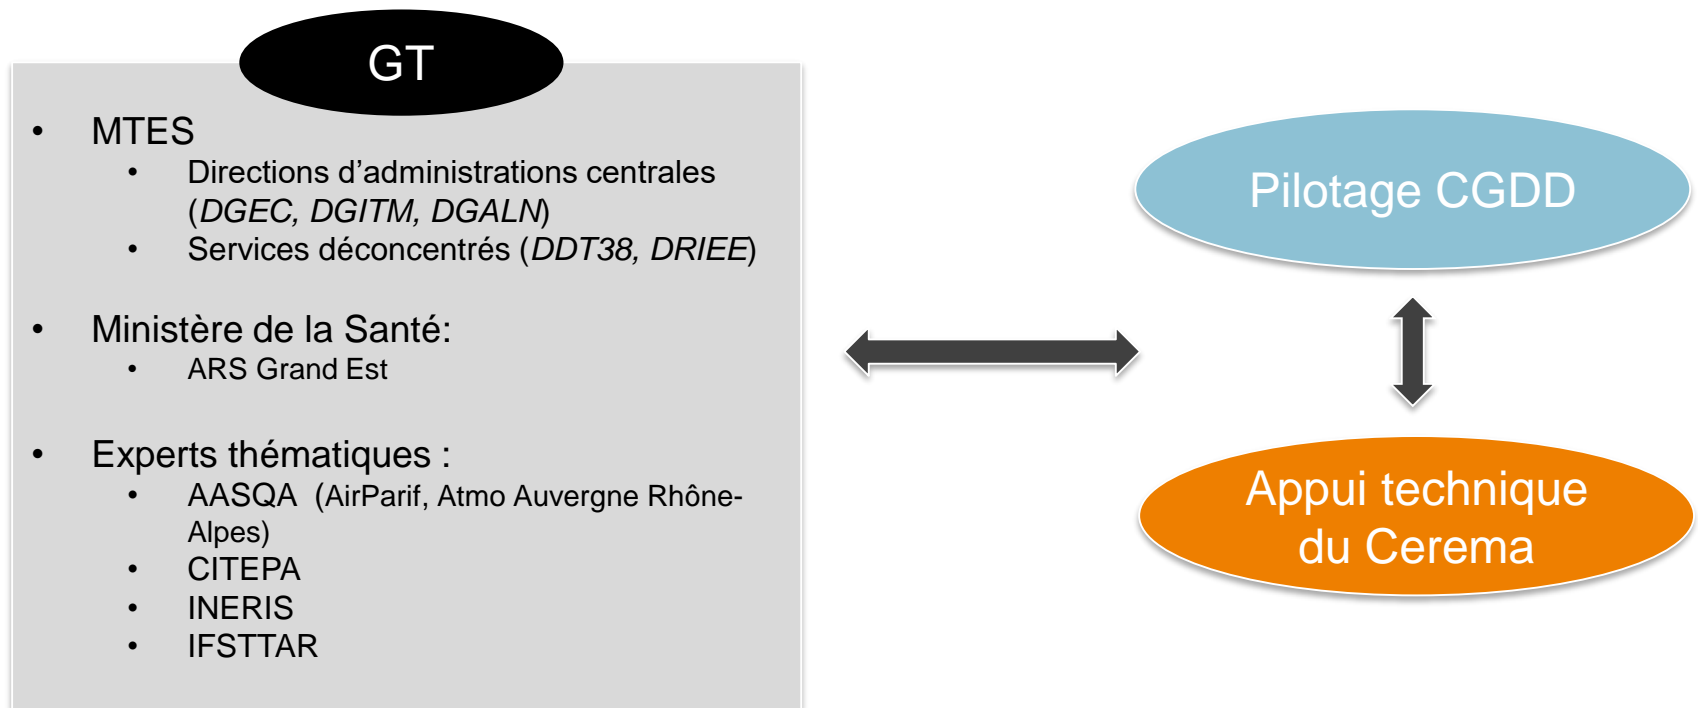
GT

- MTES
  - Directions d'administrations centrales (*DGEC, DGITM, DGALN*)
  - Services déconcentrés (*DDT38, DRIEE*)

- Ministère de la Santé:
  - ARS Grand Est

- Experts thématiques :
  - AASQA (AirParif, Atmo Auvergne Rhône-Alpes)
  - CITEPA
  - INERIS
  - IFSTTAR

Pilotage CGDD

Appui technique du Cerema